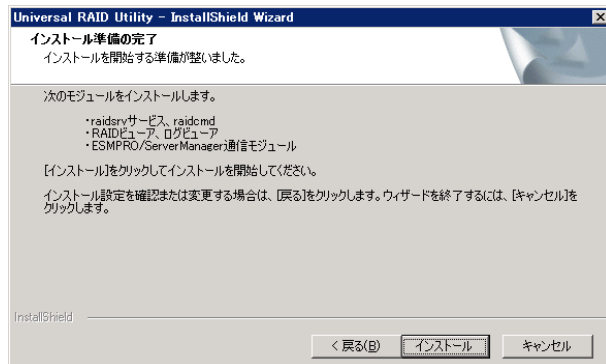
Universal RAID Utility - InstallShield Wizard

インストール準備の完了
インストールを開始する準備が整いました。

次のモジュールをインストールします。

・raidsrvサービス、raidcmd
・RAIDビューア、ログビューア
・ESMPRO/ServerManager通信モジュール

[インストール]をクリックしてインストールを開始してください。

インストール設定を確認または変更する場合は、[戻る]をクリックします。ウィザードを終了するには、[キャンセル]をクリックします。

InstallShield

< 戻る(B)
インストール
キャンセル